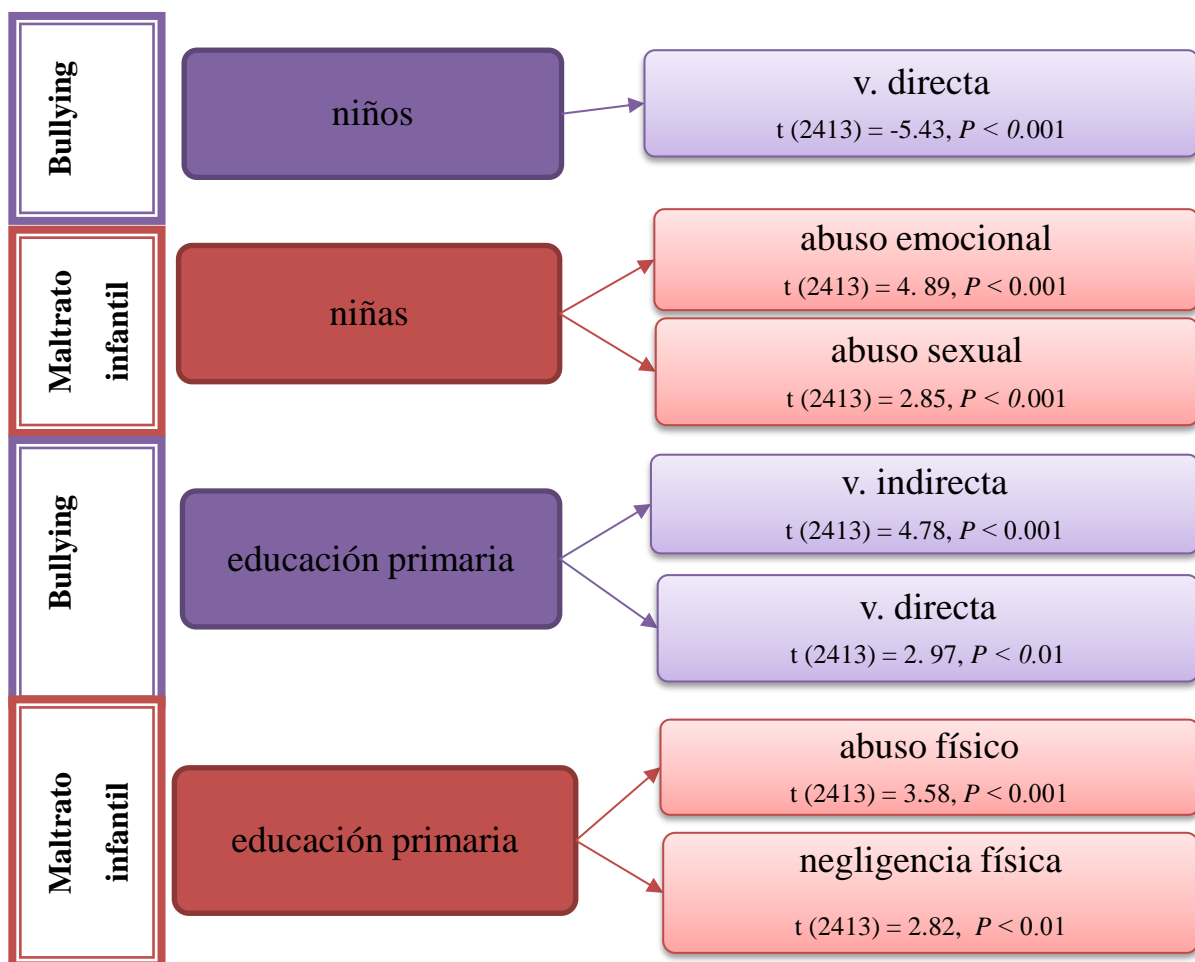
Bullying

niños

v. directa
t (2413) = -5.43, $P < 0.001$

Maltrato infantil

niñas

abuso emocional
t (2413) = 4. 89, $P < 0.001$

abuso sexual
t (2413) = 2.85, $P < 0.001$

Bullying

educación primaria

v. indirecta
t (2413) = 4.78, $P < 0.001$

v. directa
t (2413) = 2. 97, $P < 0.01$

Maltrato infantil

educación primaria

abuso físico
t (2413) = 3.58, $P < 0.001$

negligencia física
t (2413) = 2.82, $P < 0.01$